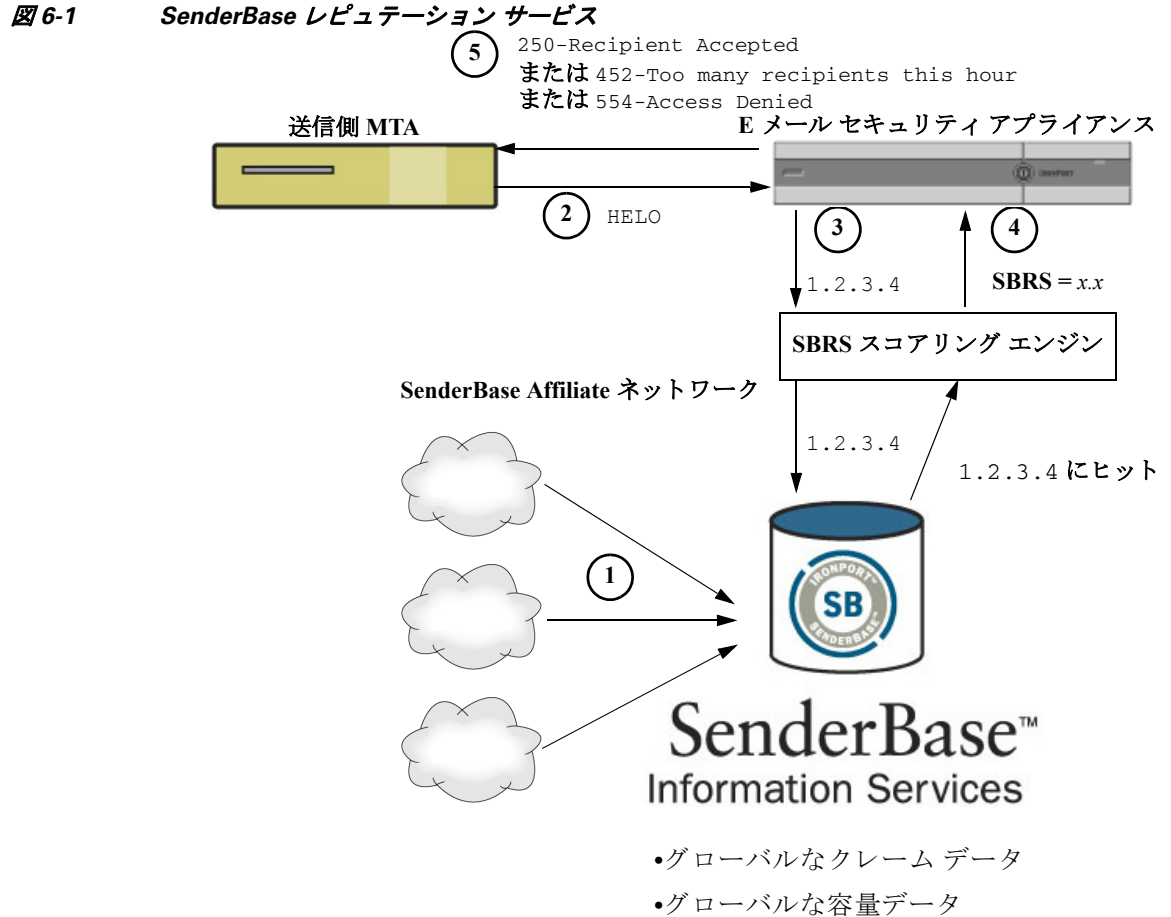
図 6-1　　SenderBase レピュテーション サービス

5

250-Recipient Accepted
または 452-Too many recipients this hour
または 554-Access Denied

送信側 MTA

E メール セキュリティ アプライアンス

IRONPORT

2

HELO

3

4

1.2.3.4

SBRS = x.x

SBRS スコアリング エンジン

SenderBase Affiliate ネットワーク

1.2.3.4

1.2.3.4 にヒット

1

IRONPORT
SB
SENDERBASE

SenderBase™
Information Services

•グローバルなクレーム データ
•グローバルな容量データ